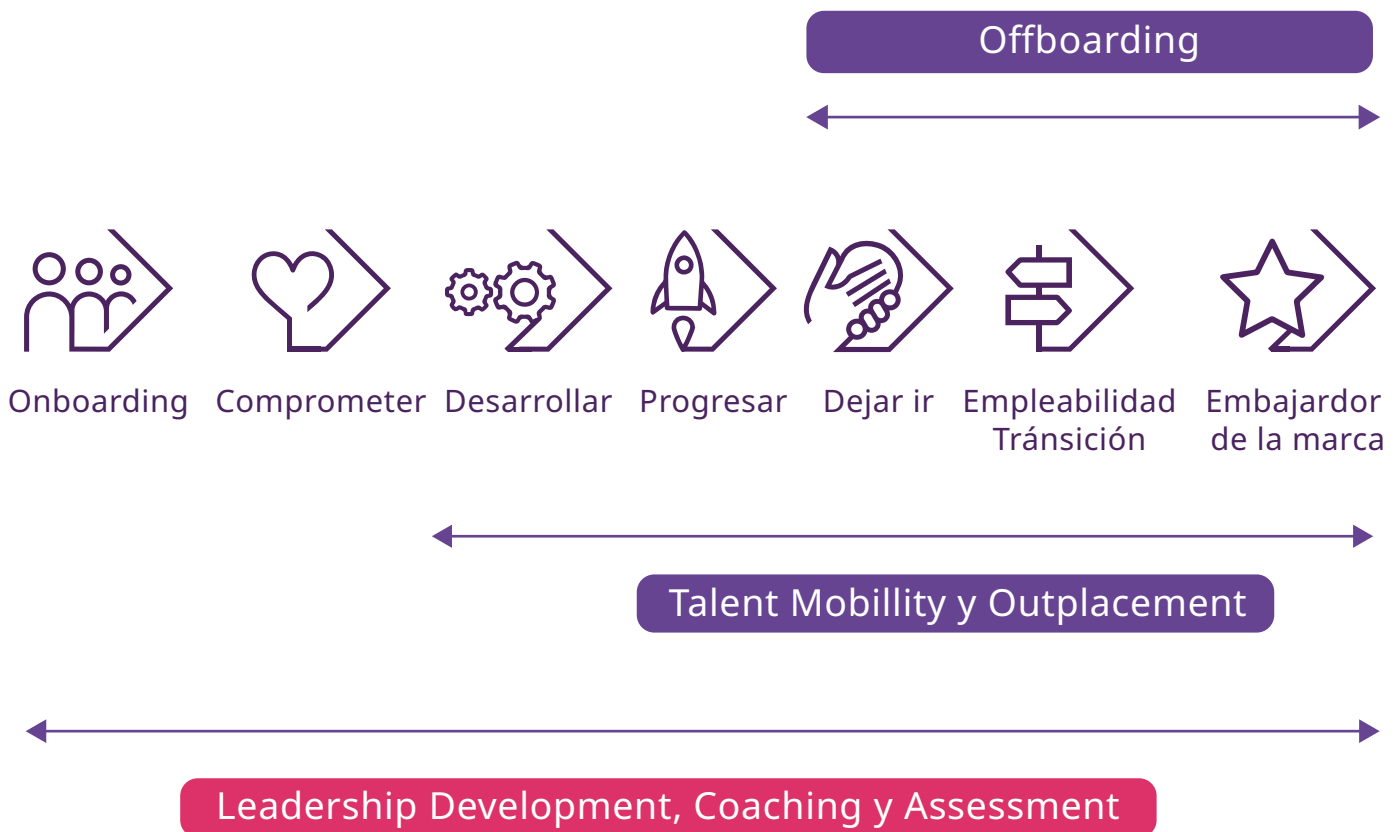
Offboarding

Onboarding

Comprometer

Desarrollar

Progresar

Dejar ir

Empleabilidad Tránsición

Embajardor de la marca

Talent Mobillity y Outplacement

Leadership Development, Coaching y Assessment